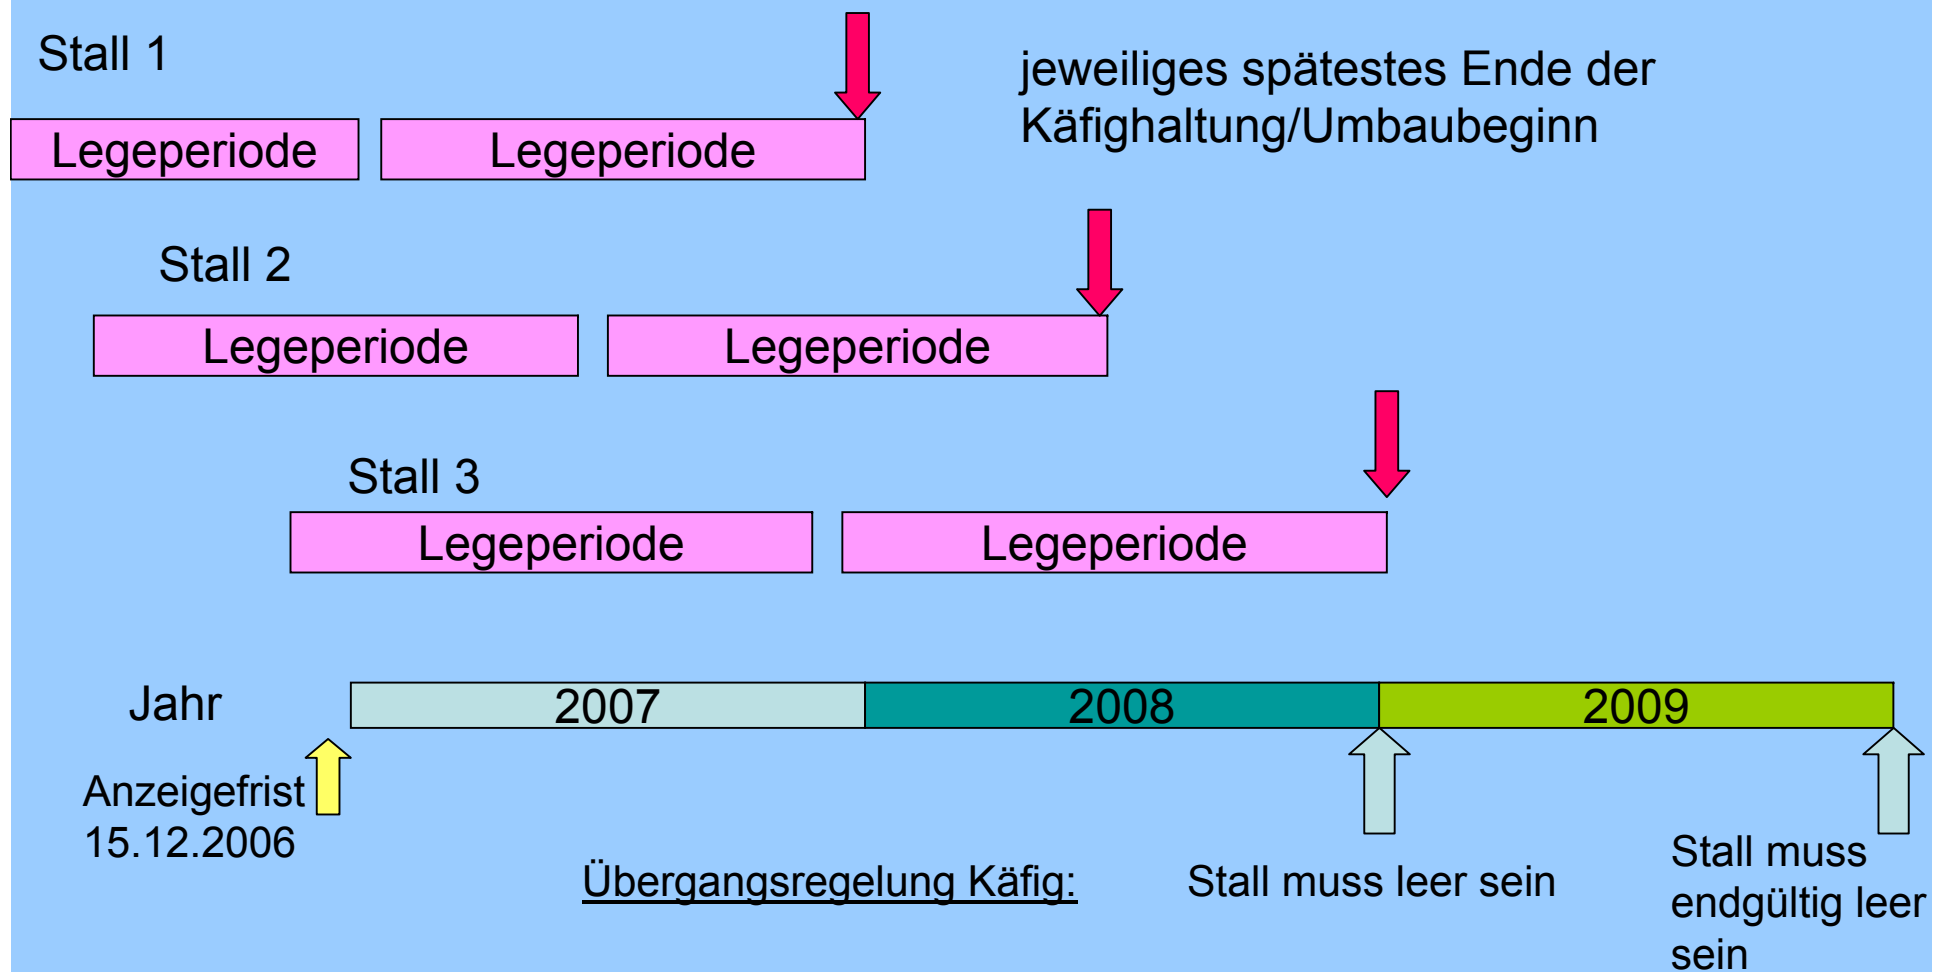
Stall 1

jeweiliges spätestes Ende der Käfighaltung/Umbaubeginn

Legeperiode

Legeperiode

Stall 2

Legeperiode

Legeperiode

Stall 3

Legeperiode

Legeperiode

Jahr

2007

2008

2009

Anzeigefrist 15.12.2006

Übergangsregelung Käfig:

Stall muss leer sein

Stall muss endgültig leer sein